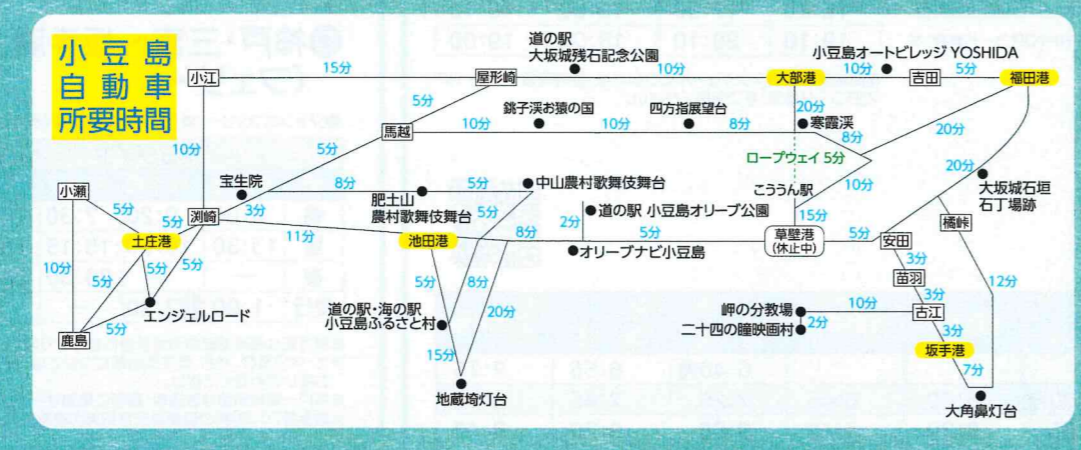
小豆島
自動車
所要時間

小江
15分
屋形崎
道の駅
大坂城残石記念公園
10分
大部港
10分
小豆島オートビレッジ YOSHIDA
吉田
5分
福田港
5分
10分
馬越
銚子渓お猿の国
10分
四方指展望台
10分
8分
20分
寒霞渓
8分
20分
5分
ロープウェイ 5分
10分
20分
こううん駅
大坂城石垣
石丁場跡
小瀬
宝生院
8分
肥土山
農村歌舞伎舞台
5分
中山農村歌舞伎舞台
5分
3分
5分
淵崎
2分
道の駅 小豆島オリーブ公園
15分
橘峠
5分
土庄港
11分
池田港
8分
5分
オリーブナビ小豆島
草壁港
(休止中)
5分
安田
10分
5分
5分
3分
苗羽
12分
5分
8分
20分
エンジェルロード
5分
3分
道の駅・海の駅
小豆島ふるさと村
岬の分教場
10分
古江
鹿島
5分
2分
二十四の瞳映画村
3分
坂手港
15分
7分
地蔵埼灯台
大角鼻灯台